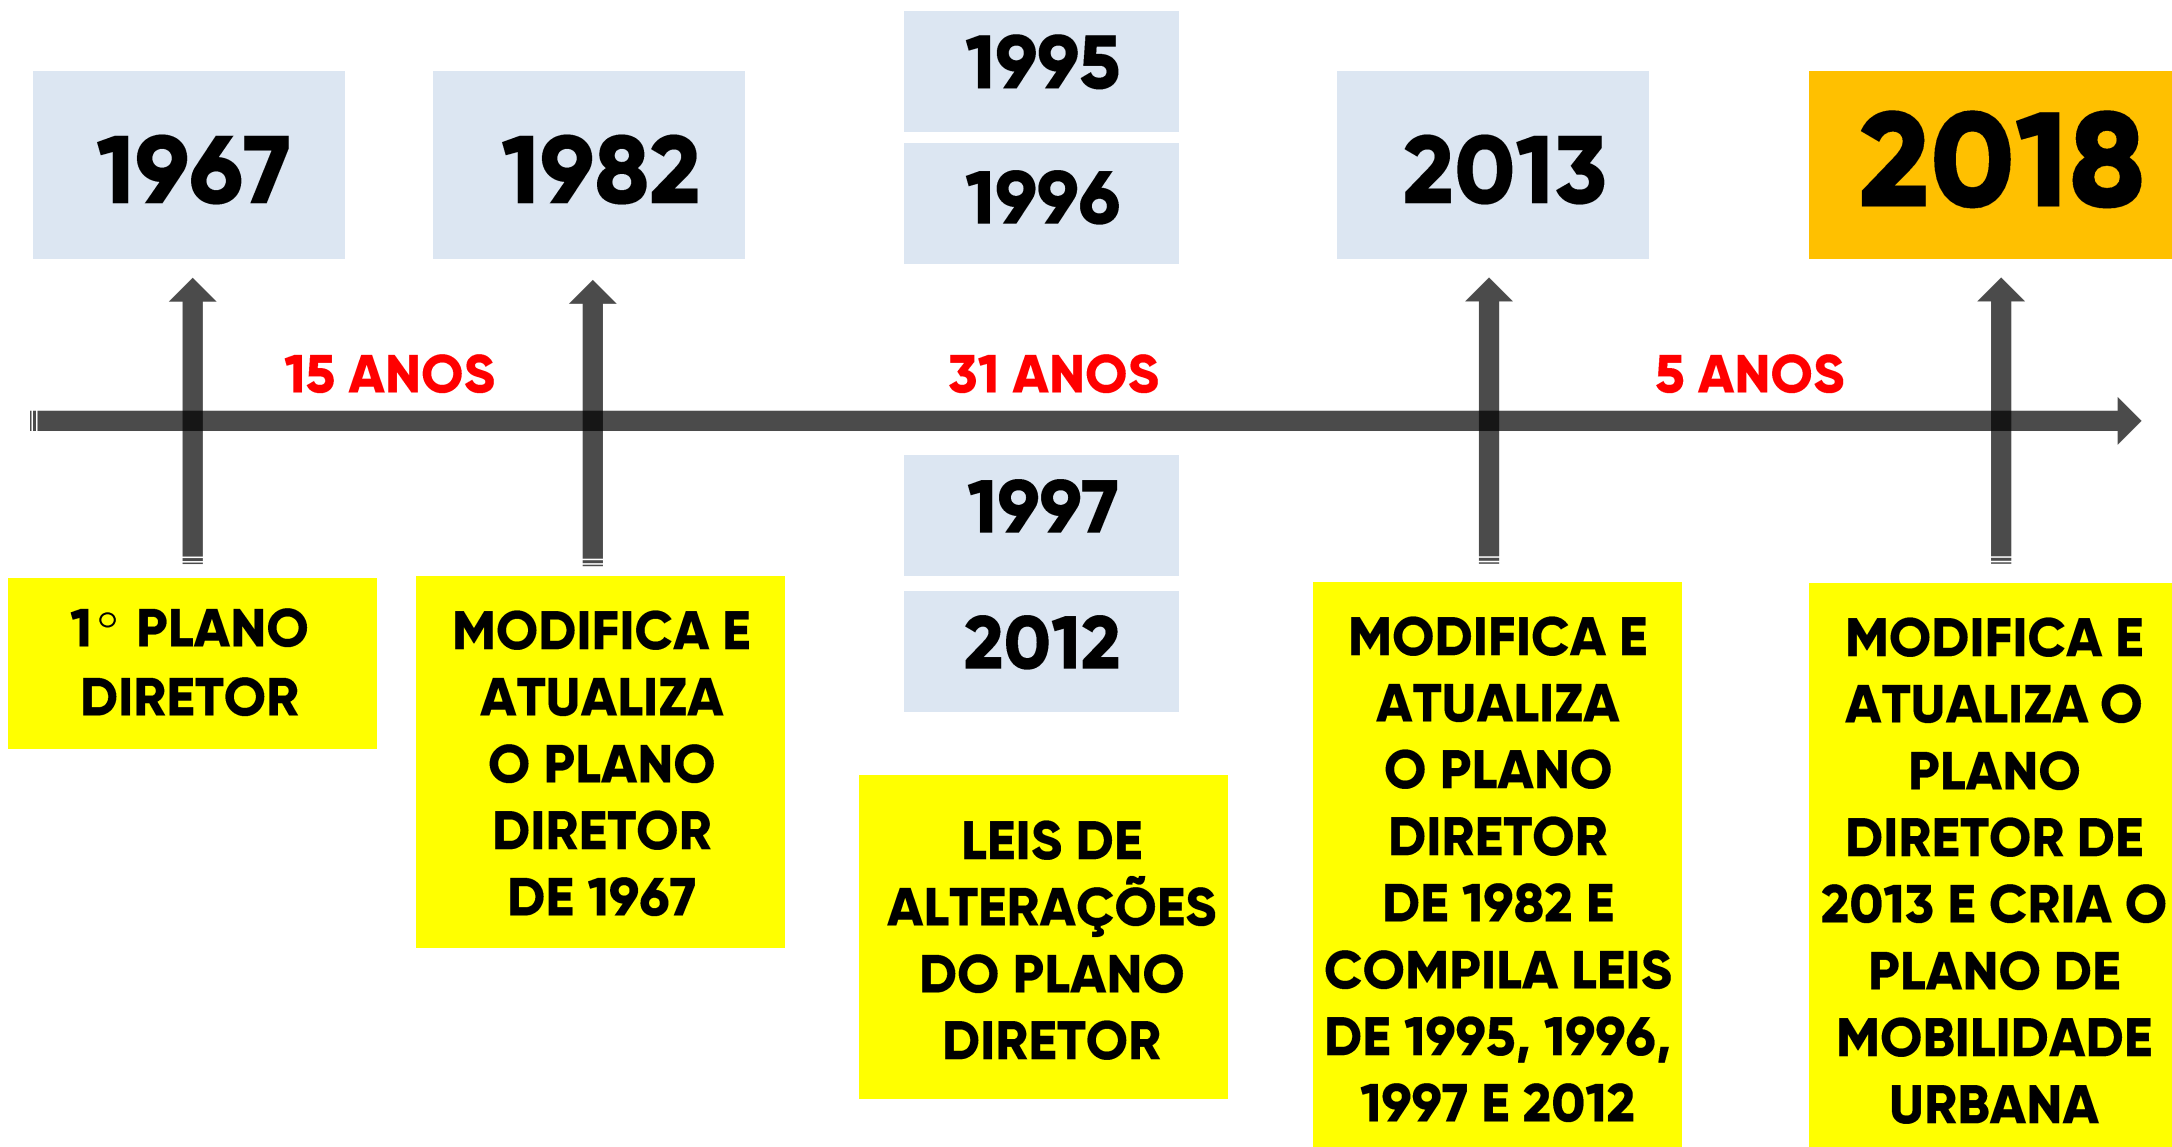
1967

1982

1995

1996

2013

2018

15 ANOS

31 ANOS

5 ANOS

1997

2012

1° PLANO DIRETOR

MODIFICA E ATUALIZA O PLANO DIRETOR DE 1967

LEIS DE ALTERAÇÕES DO PLANO DIRETOR

MODIFICA E ATUALIZA O PLANO DIRETOR DE 1982 E COMPILA LEIS DE 1995, 1996, 1997 E 2012

MODIFICA E ATUALIZA O PLANO DIRETOR DE 2013 E CRIA O PLANO DE MOBILIDADE URBANA